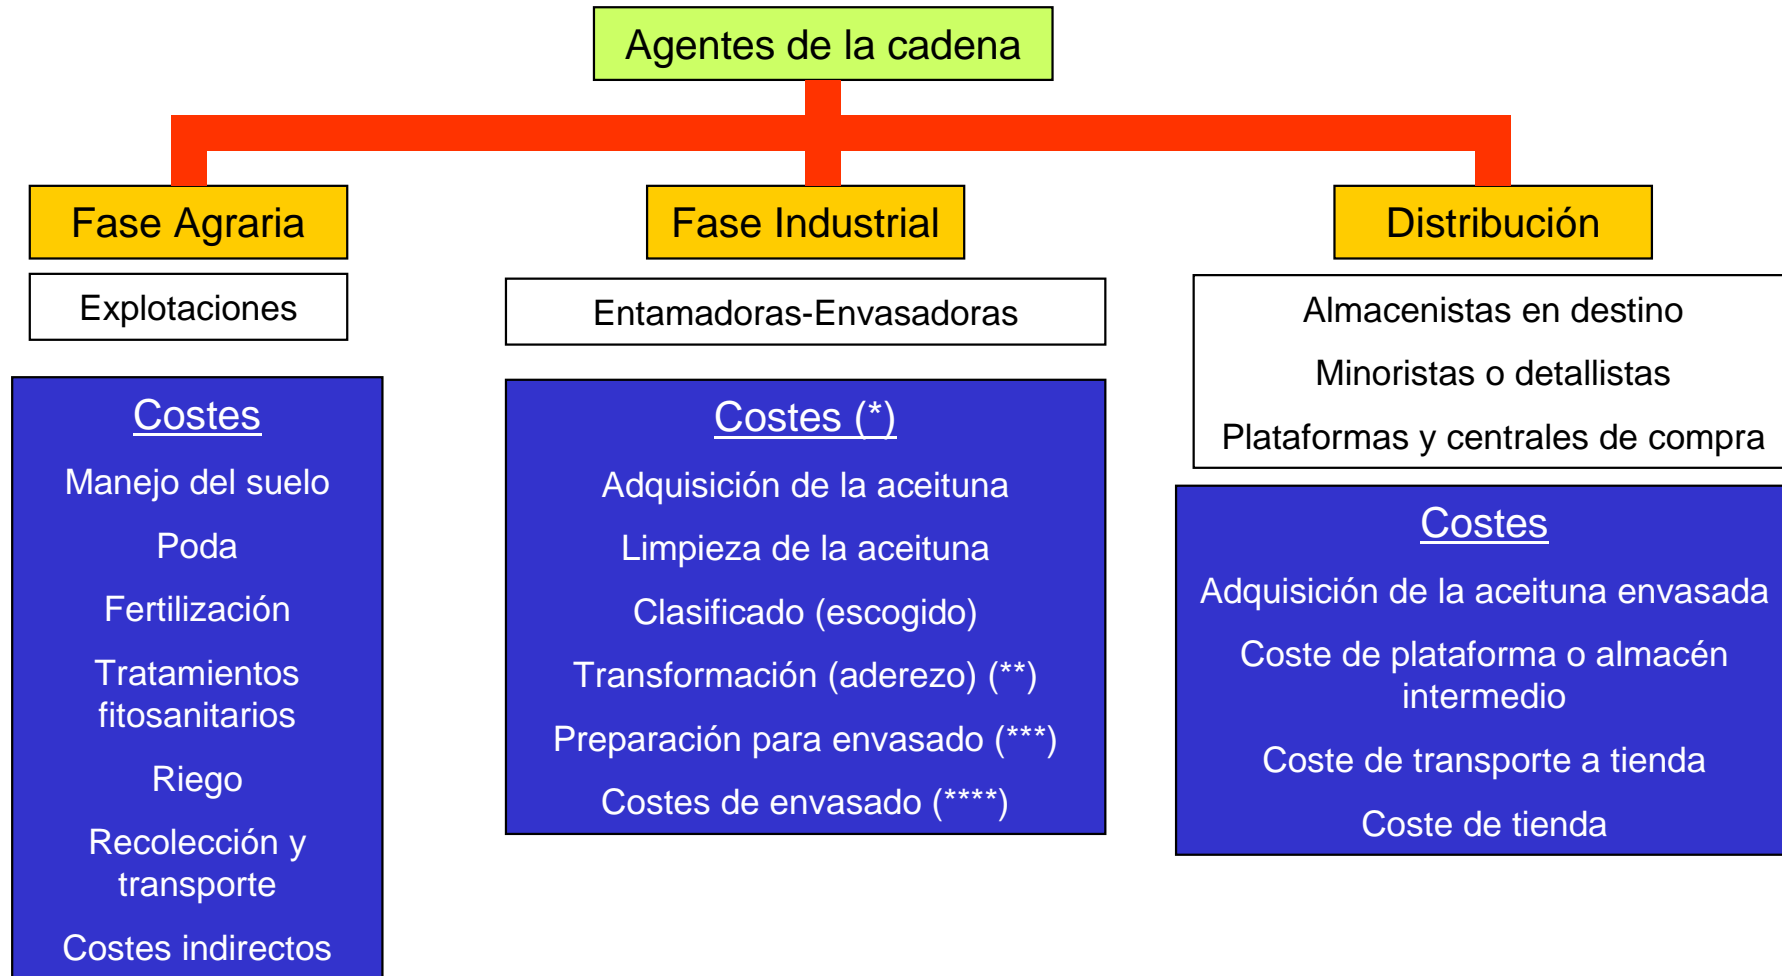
Agentes de la cadena

Fase Agraria

Explotaciones

Costes

Manejo del suelo

Poda

Fertilización

Tratamientos fitosanitarios

Riego

Recolección y transporte

Costes indirectos

Fase Industrial

Entamadoras-Envasadoras

Costes (*)

Adquisición de la aceituna

Limpieza de la aceituna

Clasificado (escogido)

Transformación (aderezo) (**)

Preparación para envasado (***)

Costes de envasado (****)

Distribución

Almacenistas en destino

Minoristas o detallistas

Plataformas y centrales de compra

Costes

Adquisición de la aceituna envasada

Coste de plataforma o almacén intermedio

Coste de transporte a tienda

Coste de tienda